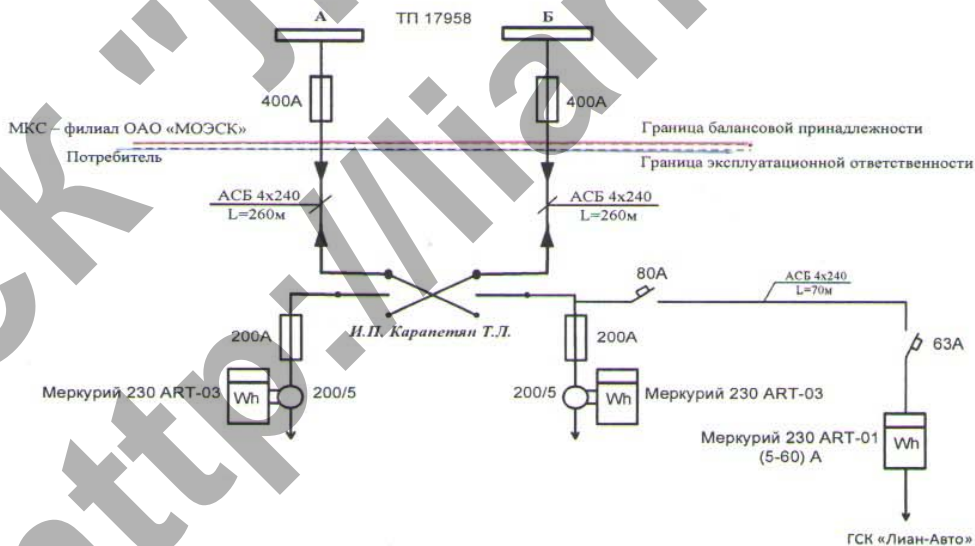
А

ТП 17958

Б

400А

400А

МКС – филиал ОАО «МОЭСК»

Потребитель

Граница балансовой принадлежности

Граница эксплуатационной ответственности

АСБ 4х240
L=260м

АСБ 4х240
L=260м

80А

АСБ 4х240
L=70м

200А

И.П. Карапетян Т.Л.

200А

63А

Меркурий 230 ART-03

Wh

200/5

200/5

Wh

Меркурий 230 ART-03

Меркурий 230 ART-01
(5-60) А

Wh

ГСК «Лиан-Авто»